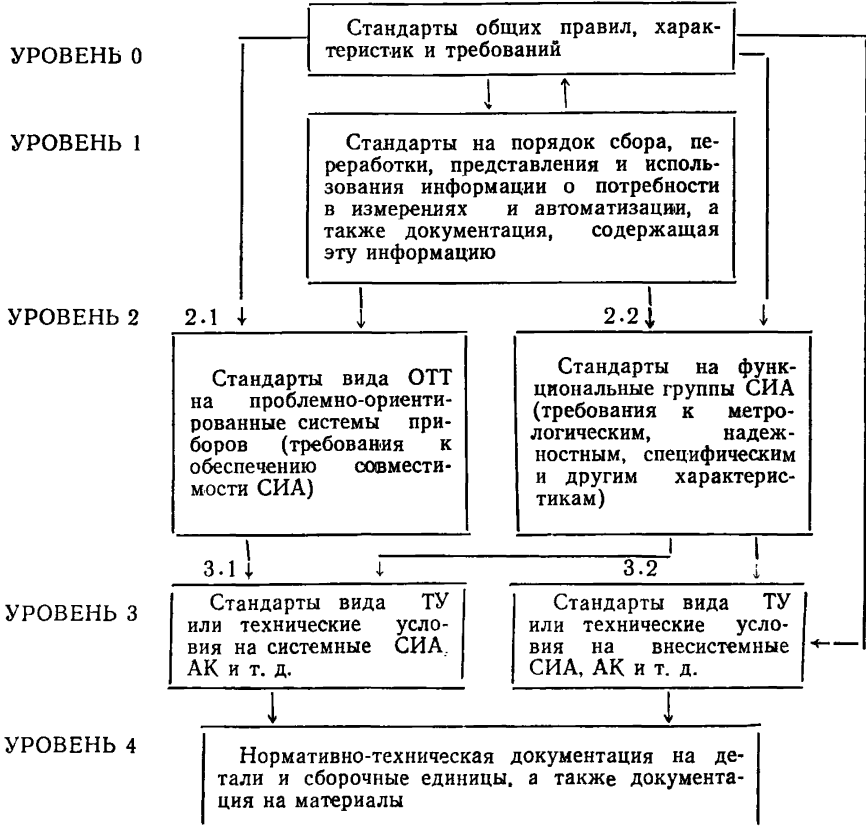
УРОВЕНЬ 0

Стандарты общих правил, характеристик и требований

УРОВЕНЬ 1

Стандарты на порядок сбора, переработки, представления и использования информации о потребности в измерениях и автоматизации, а также документация, содержащая эту информацию

УРОВЕНЬ 2

2.1

Стандарты вида ОТТ на проблемно-ориентированные системы приборов (требования к обеспечению совместимости СИА)

2.2

Стандарты на функциональные группы СИА (требования к метрологическим, надежностным, специфическим и другим характеристикам)

3.1

3.2

УРОВЕНЬ 3

Стандарты вида ТУ или технические условия на системные СИА, АК и т. д.

Стандарты вида ТУ или технические условия на внесистемные СИА, АК и т. д.

УРОВЕНЬ 4

Нормативно-техническая документация на детали и сборочные единицы, а также документация на материалы